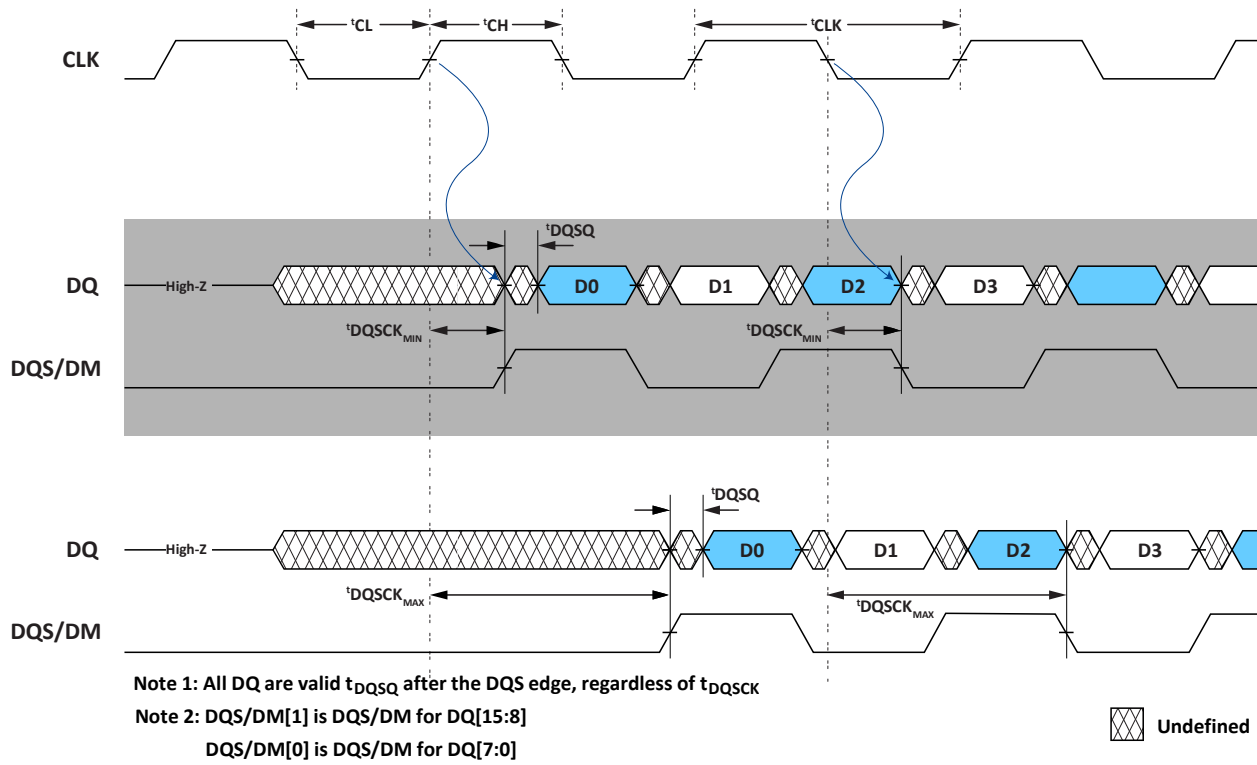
$^{t}$CL $^{t}$CH $^{t}$CLK

CLK

$^{t}$DQSQ

DQ High-Z D0 D1 D2 D3

$^{t}$DQSCK$_{MIN}$ $^{t}$DQSCK$_{MIN}$

DQS/DM

$^{t}$DQSQ

DQ High-Z D0 D1 D2 D3

$^{t}$DQSCK$_{MAX}$ $^{t}$DQSCK$_{MAX}$

DQS/DM

Note 1: All DQ are valid t$_{DQSQ}$ after the DQS edge, regardless of t$_{DQSCK}$

Note 2: DQS/DM[1] is DQS/DM for DQ[15:8]

DQS/DM[0] is DQS/DM for DQ[7:0]

Undefined